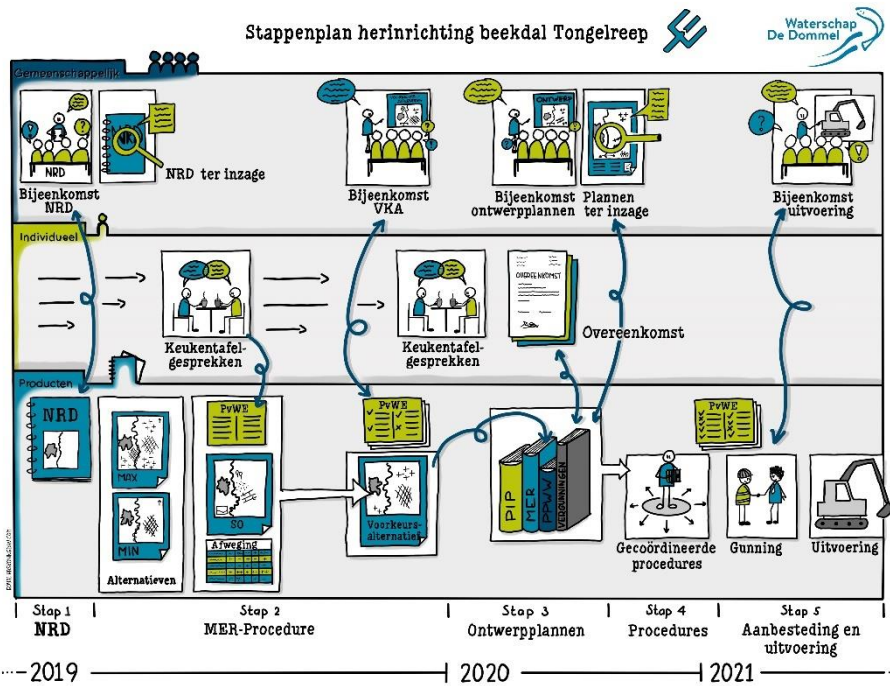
Stappenplan herinrichting beekdal Tongelreep

Waterschap De Dommel

Gemeenschappelijk

NRD

Bijeenkomst NRD

NRD ter inzage

Bijeenkomst VKA

ONTWERP

Bijeenkomst ontwerpplannen

Plannen ter inzage

Bijeenkomst uitvoering

Individueel

Keukentafelgesprekken

Keukentafelgesprekken

OVEREENKOMST

Overeenkomst

Producten

NRD

MAX

MIN

Alternatieven

PvWE

SO

Afweging

PvWE

Voorkeursalternatief

PIP

MER

PvWW

VERGUNNINGEN

Gecoördineerde procedures

PvWE

Gunning

Uitvoering

Stap 1
NRD

Stap 2
MER-Procedure

Stap 3
Ontwerpplannen

Stap 4
Procedures

Stap 5
Aanbesteding en uitvoering

2019

2020

2021